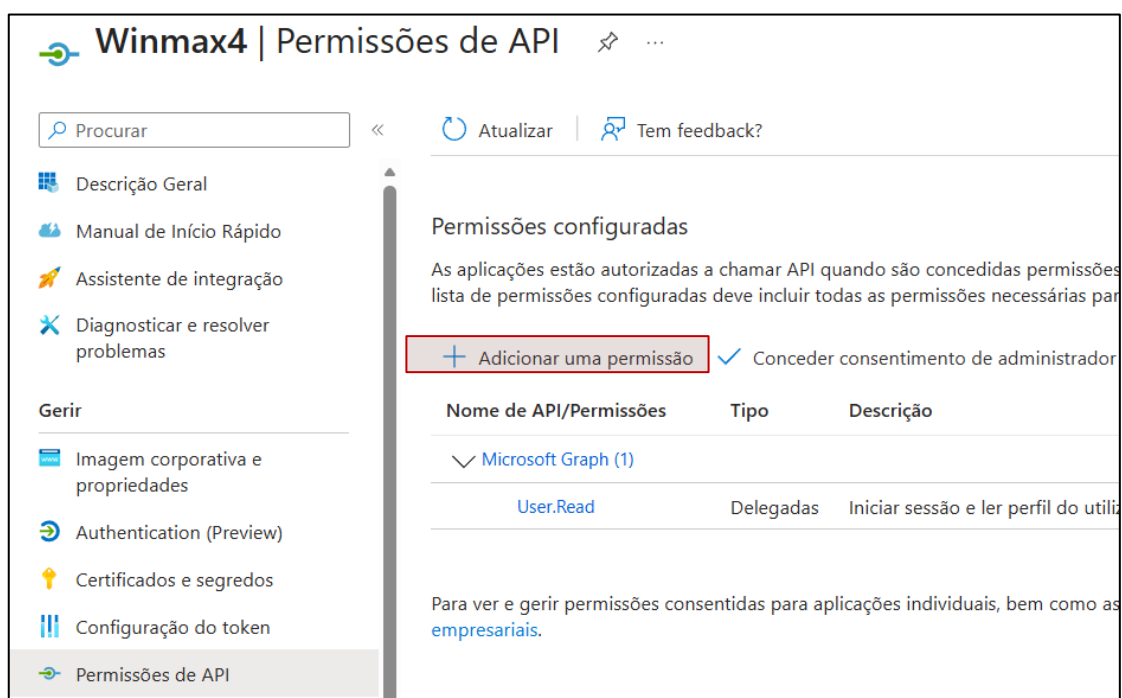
Winmax4 | Permissões de API

Procurar

Descrição Geral

Manual de Início Rápido

Assistente de integração

Diagnosticar e resolver problemas

Gerir

Imagem corporativa e propriedades

Authentication (Preview)

Certificados e segredos

Configuração do token

Permissões de API

Atualizar | Tem feedback?

Permissões configuradas

As aplicações estão autorizadas a chamar API quando são concedidas permissões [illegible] lista de permissões configuradas deve incluir todas as permissões necessárias par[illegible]

+ Adicionar uma permissão ✓ Conceder consentimento de administrador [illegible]

| Nome de API/Permissões | Tipo | Descrição |
|---|---|---|
| Microsoft Graph (1) | | |
| User.Read | Delegadas | Iniciar sessão e ler perfil do utiliz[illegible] |

Para ver e gerir permissões consentidas para aplicações individuais, bem como as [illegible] empresariais.